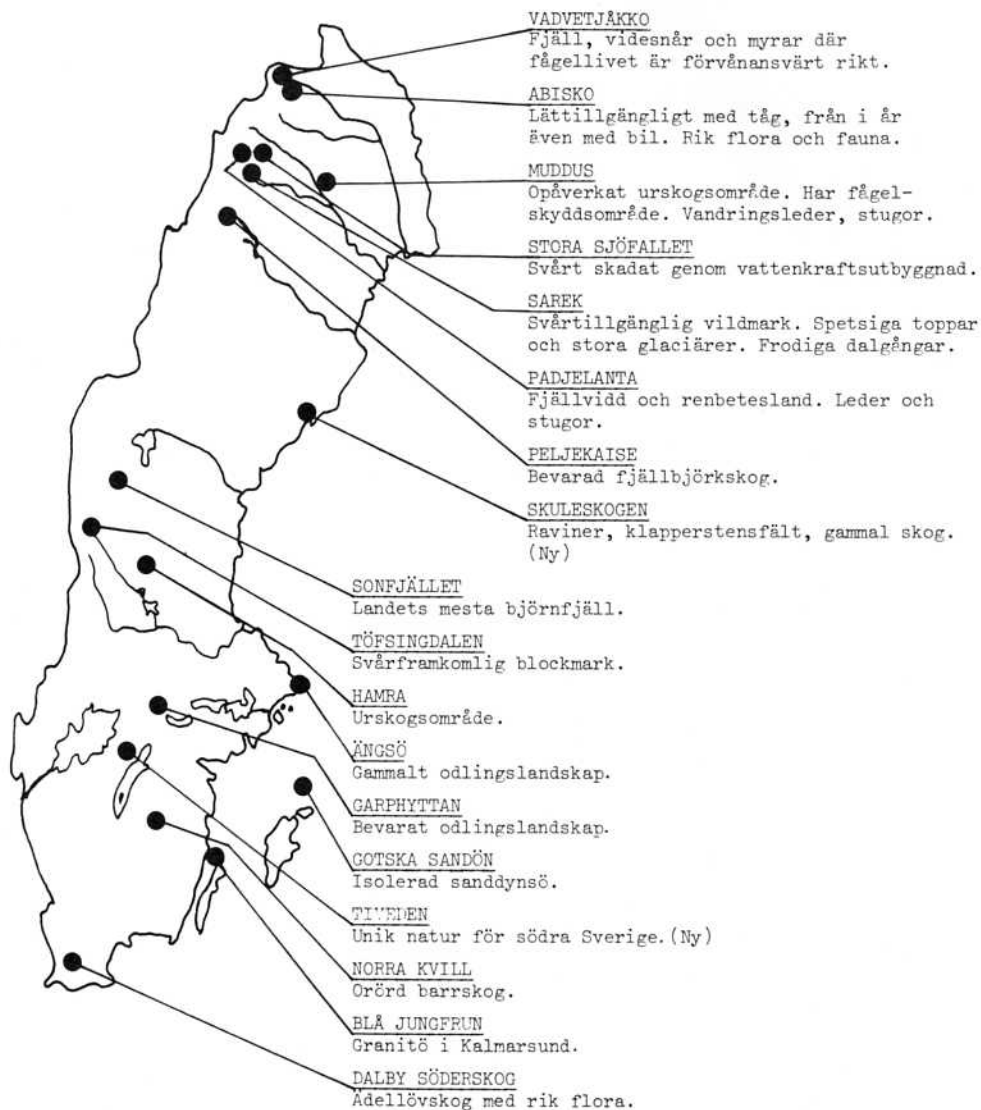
VADVETJÅKKO
Fjäll, videsnår och myrar där fågellivet är förvånansvärt rikt.

ABISKO
Lättillgängligt med tåg, från i år även med bil. Rik flora och fauna.

MUDDUS
Opåverkat urskogsområde. Har fågelskyddsområde. Vandringsleder, stugor.

STORA SJÖFALLET
Svårt skadat genom vattenkraftsutbyggnad.

SAREK
Svårtillgänglig vildmark. Spetsiga toppar och stora glaciärer. Frodiga dalgångar.

PADJELANTA
Fjällvidd och renbetesland. Leder och stugor.

PELJEKAISE
Bevarad fjällbjörkskog.

SKULESKOGEN
Raviner, klapperstensfält, gammal skog. (Ny)

SONFJÄLLET
Landets mesta björnfjäll.

TÖFSINGDALEN
Svårframkomlig blockmark.

HAMRA
Urskogsområde.

ÄNGSÖ
Gammalt odlingslandskap.

GARPHYTTAN
Bevarat odlingslandskap.

GOTSKA SANDÖN
Isolerad sanddynsö.

TIVEDEN
Unik natur för södra Sverige. (Ny)

NORRA KVILL
Orörd barrskog.

BLÅ JUNGFRUN
Granitö i Kalmarsund.

DALBY SÖDERSKOG
Ädellövskog med rik flora.